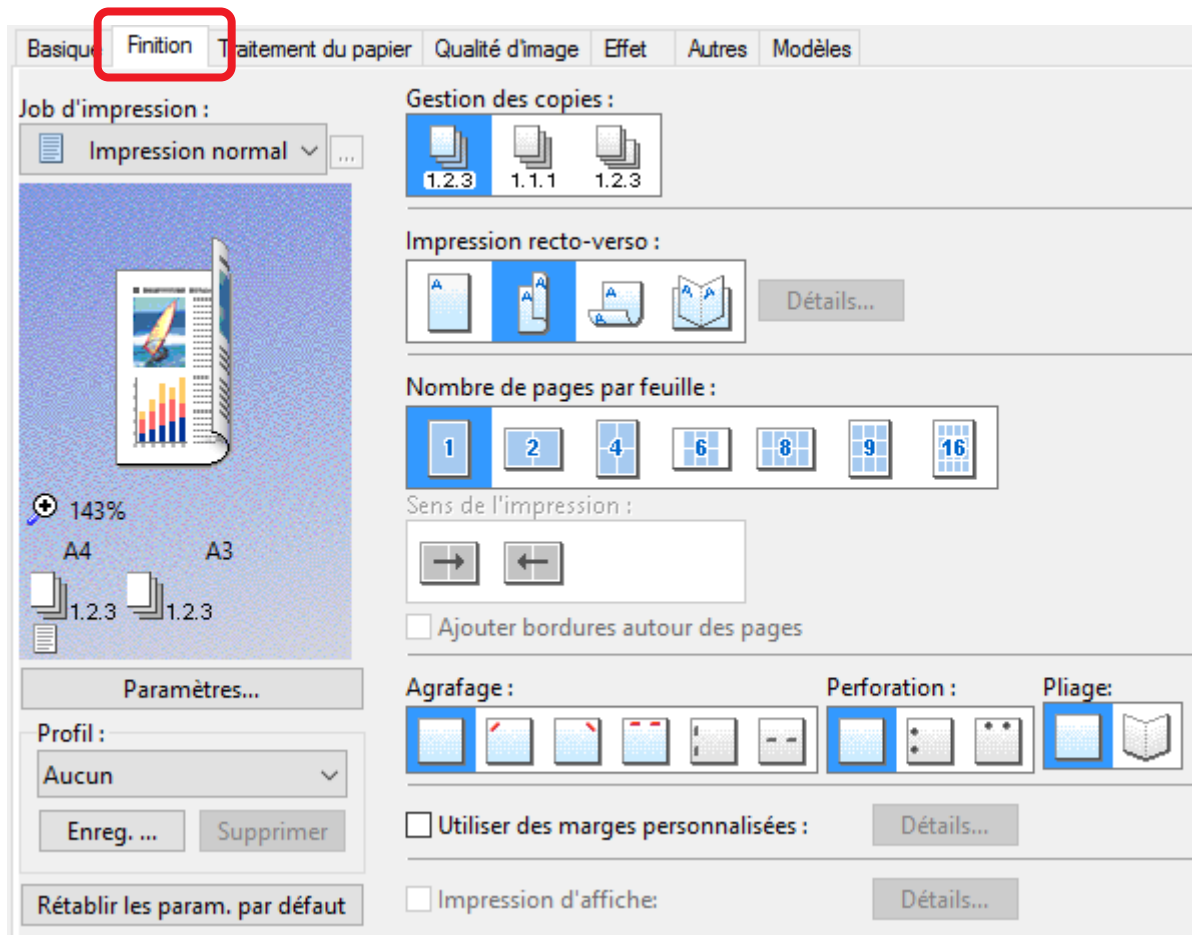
Basique | Finition | Traitement du papier | Qualité d'image | Effet | Autres | Modèles

Job d'impression :
Impression normal
...

143%
A4
A3
1.2.3
1.2.3

Paramètres...

Profil :
Aucun
Enreg. ...
Supprimer

Rétablir les param. par défaut

Gestion des copies :
1.2.3
1.1.1
1.2.3

Impression recto-verso :
Détails...

Nombre de pages par feuille :
1
2
4
6
8
9
16

Sens de l'impression :

Ajouter bordures autour des pages

Agrafage :

Perforation :

Pliage:

Utiliser des marges personnalisées :
Détails...

Impression d'affiche:
Détails...